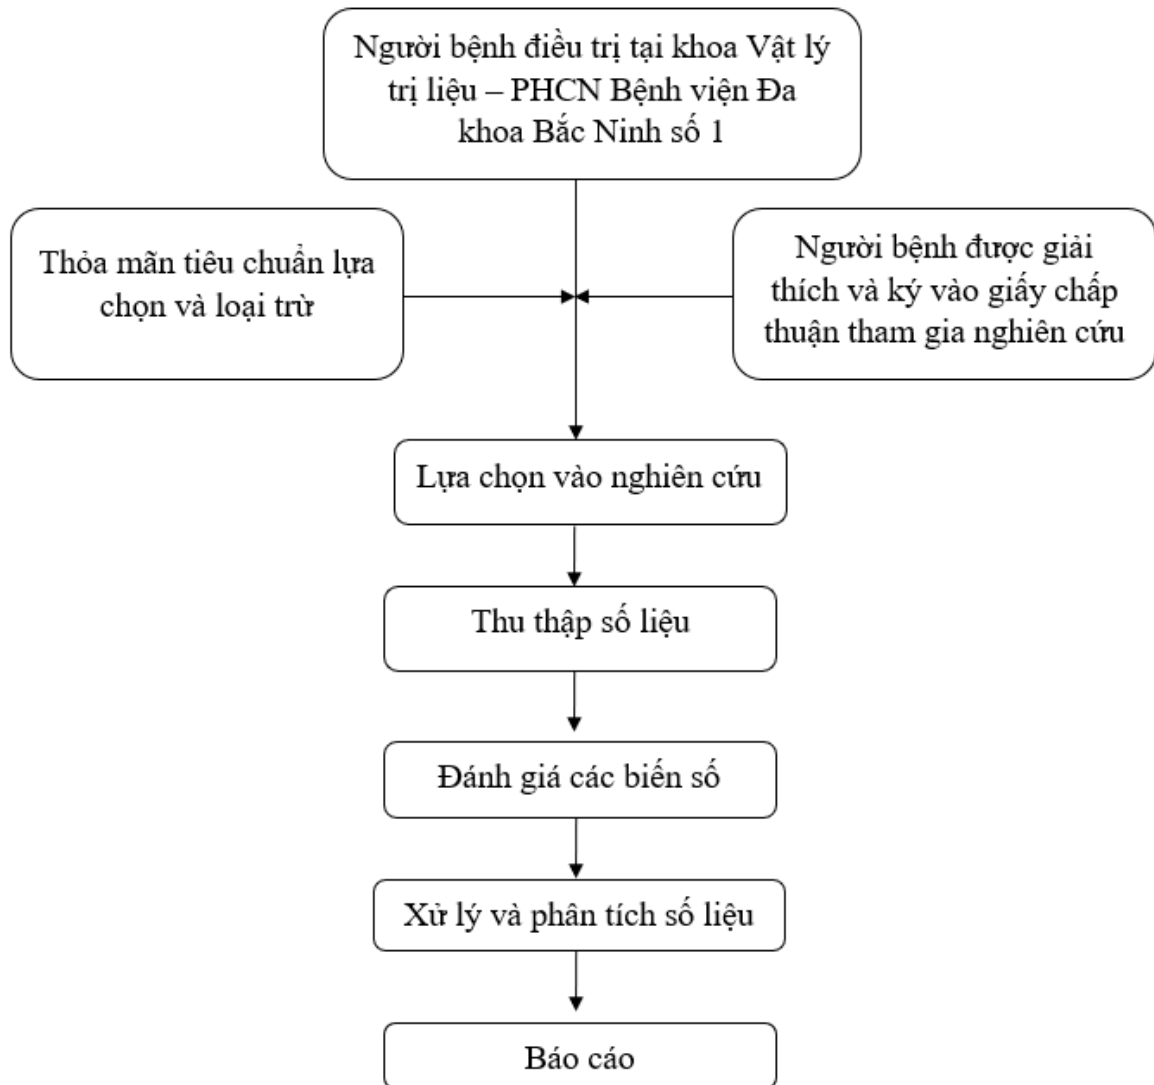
Người bệnh điều trị tại khoa Vật lý trị liệu – PHCN Bệnh viện Đa khoa Bắc Ninh số 1

Thỏa mãn tiêu chuẩn lựa chọn và loại trừ

Người bệnh được giải thích và ký vào giấy chấp thuận tham gia nghiên cứu

Lựa chọn vào nghiên cứu

Thu thập số liệu

Đánh giá các biến số

Xử lý và phân tích số liệu

Báo cáo